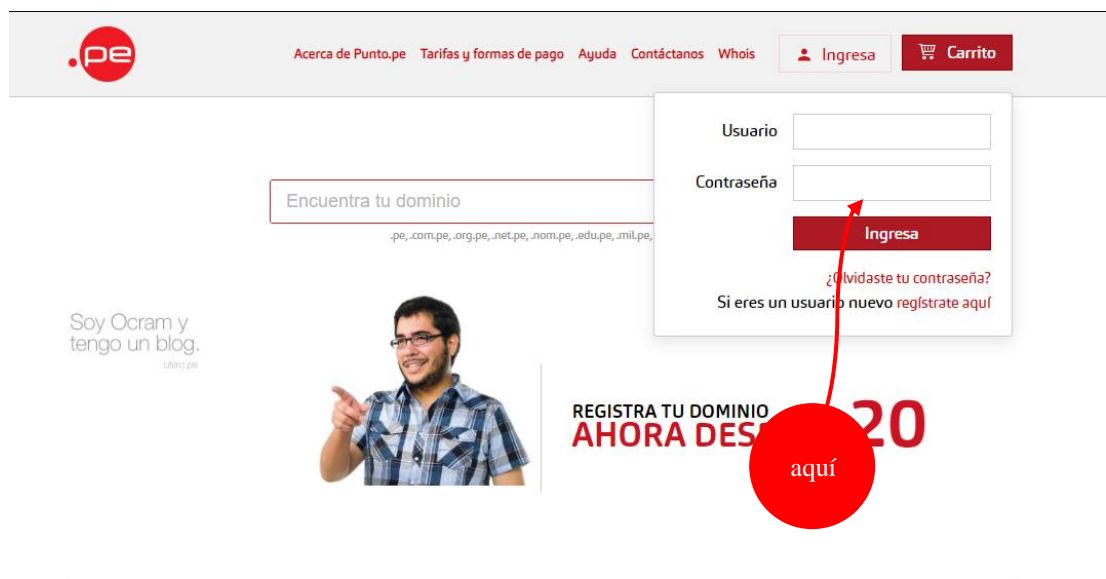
.pe

Acerca de Punto.pe Tarifas y formas de pago Ayuda Contáctanos Whois Ingresa Carrito

Usuario

Contraseña

Ingresa

¿Olvidaste tu contraseña?

Si eres un usuario nuevo regístrate aquí

Encuentra tu dominio

.pe, .com.pe, .org.pe, .net.pe, .nom.pe, .edu.pe, .mil.pe,

Soy Ocram y tengo un blog.

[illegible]

REGISTRA TU DOMINIO
AHORA DES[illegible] 20

aquí